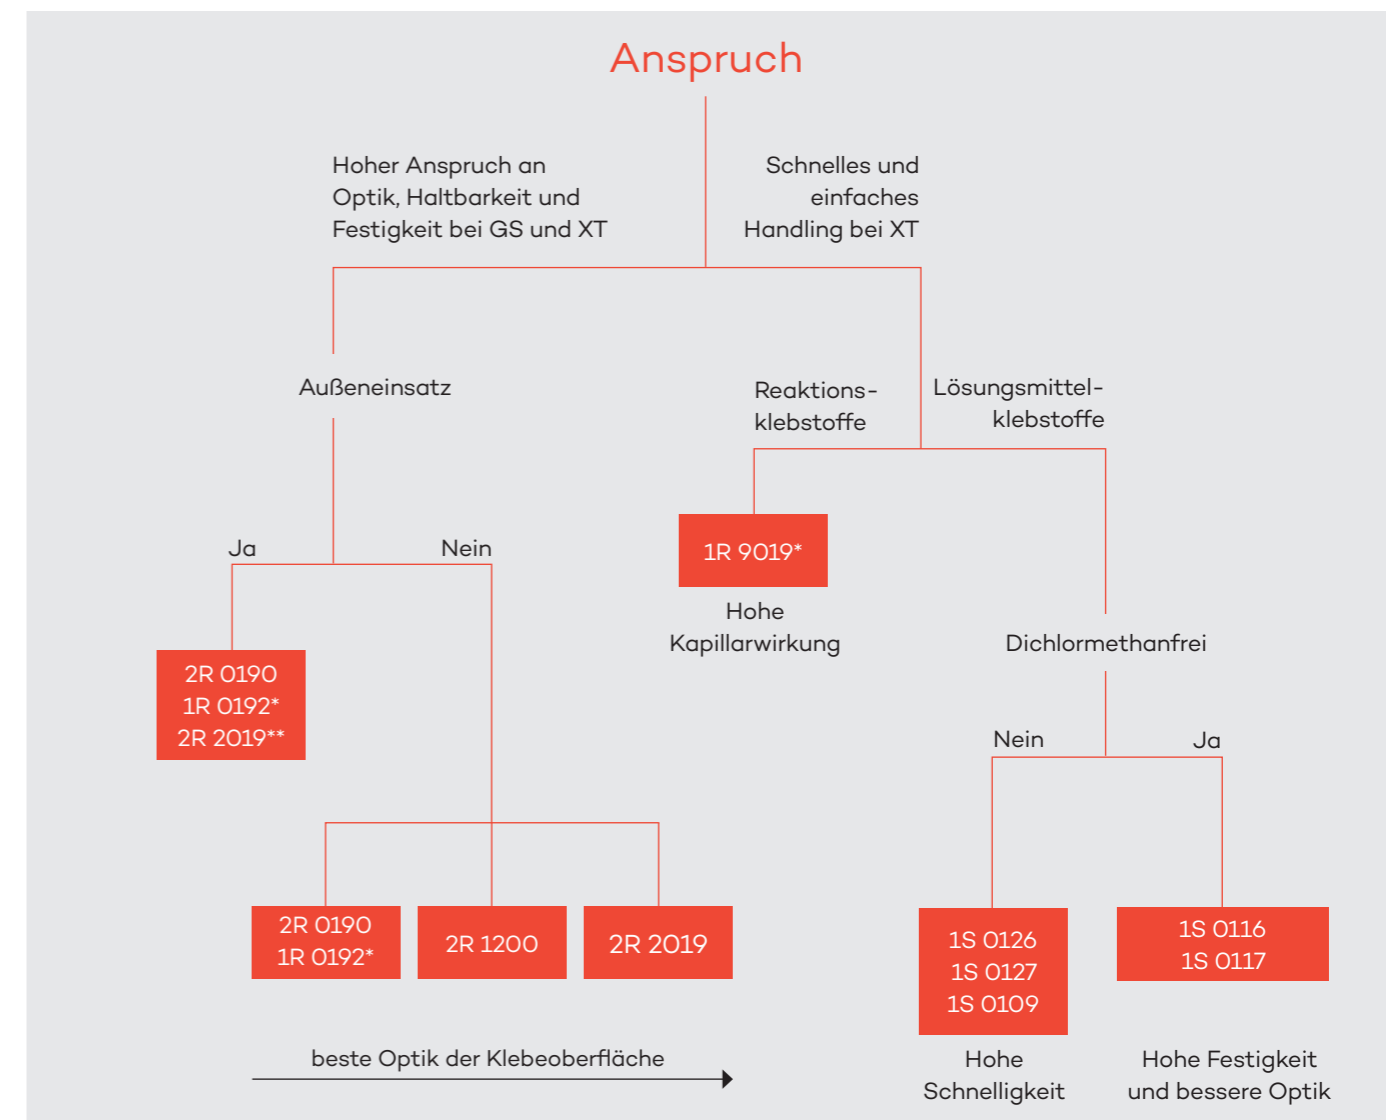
Anspruch

Hoher Anspruch an Optik, Haltbarkeit und Festigkeit bei GS und XT

Schnelles und einfaches Handling bei XT

Außeneinsatz

Reaktions-klebstoffe

Lösungsmittel-klebstoffe

Ja

Nein

1R 9019*

Hohe Kapillarwirkung

Dichlormethanfrei

2R 0190
1R 0192*
2R 2019**

Nein

Ja

2R 0190
1R 0192*

2R 1200

2R 2019

1S 0126
1S 0127
1S 0109

1S 0116
1S 0117

beste Optik der Klebeoberfläche

Hohe Schnelligkeit

Hohe Festigkeit und bessere Optik